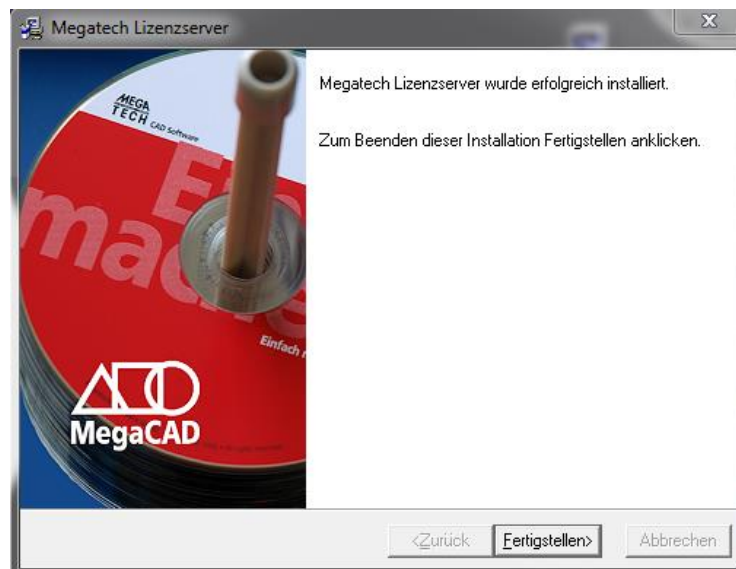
Megatech Lizenzserver

MEGA TECH CAD Software

Ei
mac

Einfach

MegaCAD

Megatech Lizenzserver wurde erfolgreich installiert.

Zum Beenden dieser Installation Fertigstellen anklicken.

<Zurück Fertigstellen> Abbrechen